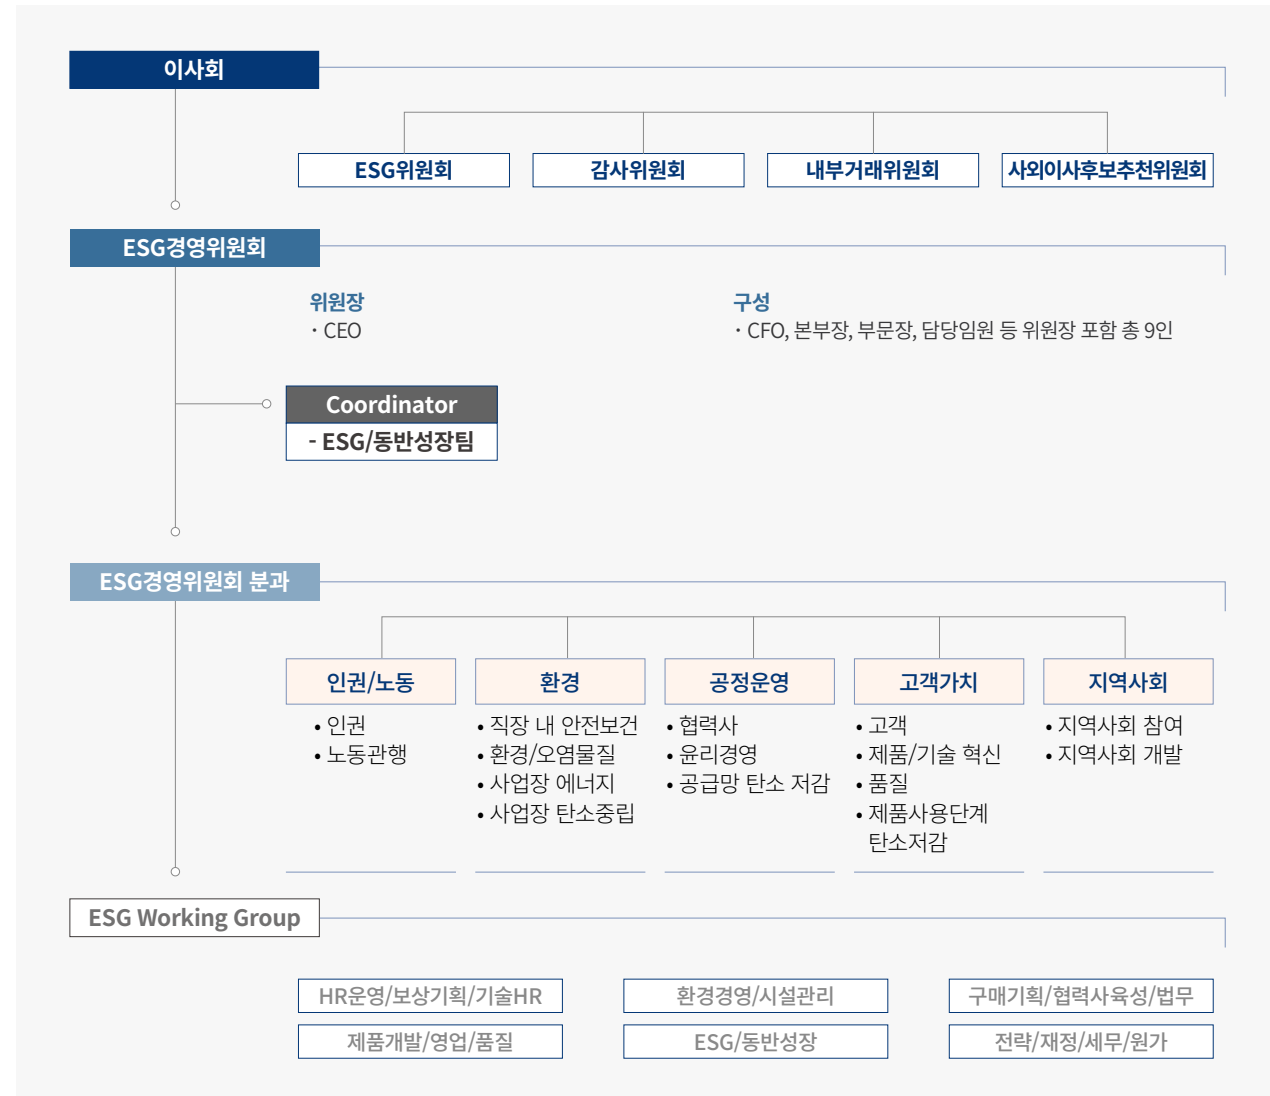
이사회

ESG위원회
감사위원회
내부거래위원회
사외이사후보추천위원회

ESG경영위원회

위원장
· CEO

구성
· CFO, 본부장, 부문장, 담당임원 등 위원장 포함 총 9인

Coordinator
- ESG/동반성장팀

ESG경영위원회 분과

인권/노동
• 인권
• 노동관행

환경
• 직장 내 안전보건
• 환경/오염물질
• 사업장 에너지
• 사업장 탄소중립

공정운영
• 협력사
• 윤리경영
• 공급망 탄소 저감

고객가치
• 고객
• 제품/기술 혁신
• 품질
• 제품사용단계 탄소저감

지역사회
• 지역사회 참여
• 지역사회 개발

ESG Working Group

HR운영/보상기획/기술HR
환경경영/시설관리
구매기획/협력사육성/법무
제품개발/영업/품질
ESG/동반성장
전략/재정/세무/원가